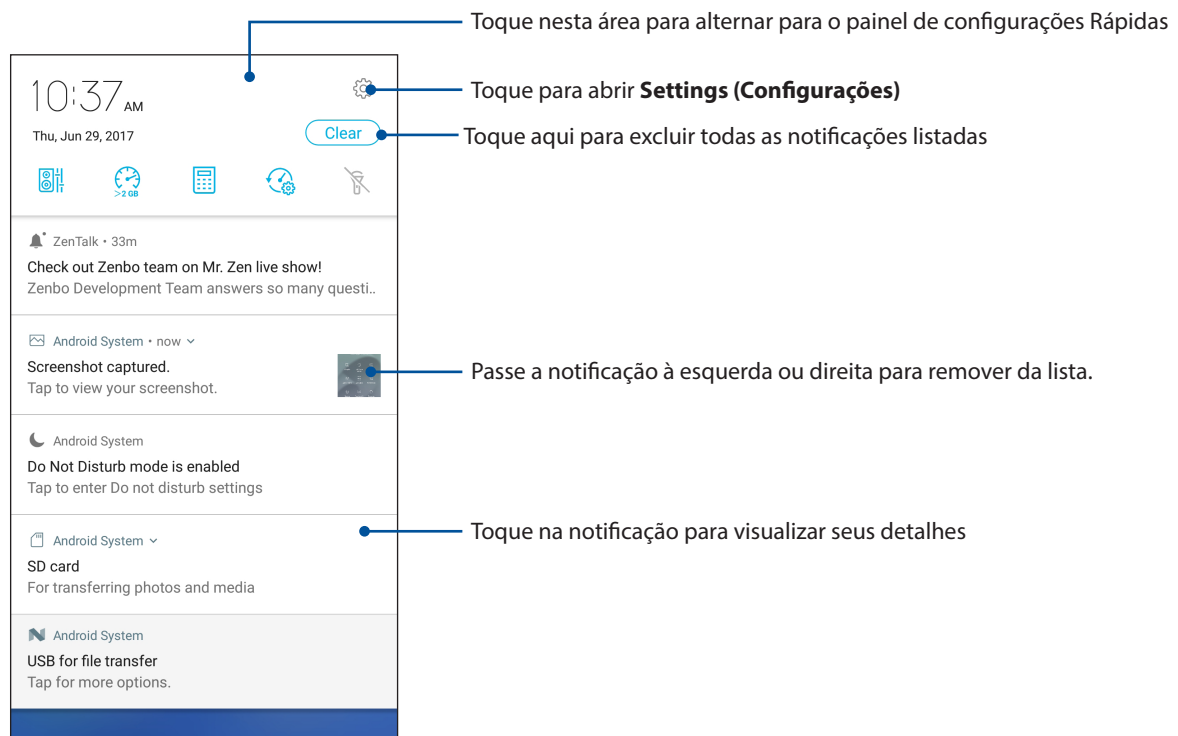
Toque nesta área para alternar para o painel de configurações Rápidas

10:37 AM

Toque para abrir **Settings (Configurações)**

Thu, Jun 29, 2017

Clear

Toque aqui para excluir todas as notificações listadas

>2 GB

ZenTalk • 33m
Check out Zenbo team on Mr. Zen live show!
Zenbo Development Team answers so many questi..

Android System • now
Screenshot captured.
Tap to view your screenshot.

Passe a notificação à esquerda ou direita para remover da lista.

Android System
Do Not Disturb mode is enabled
Tap to enter Do not disturb settings

Android System
SD card
For transferring photos and media

Toque na notificação para visualizar seus detalhes

Android System
USB for file transfer
Tap for more options.